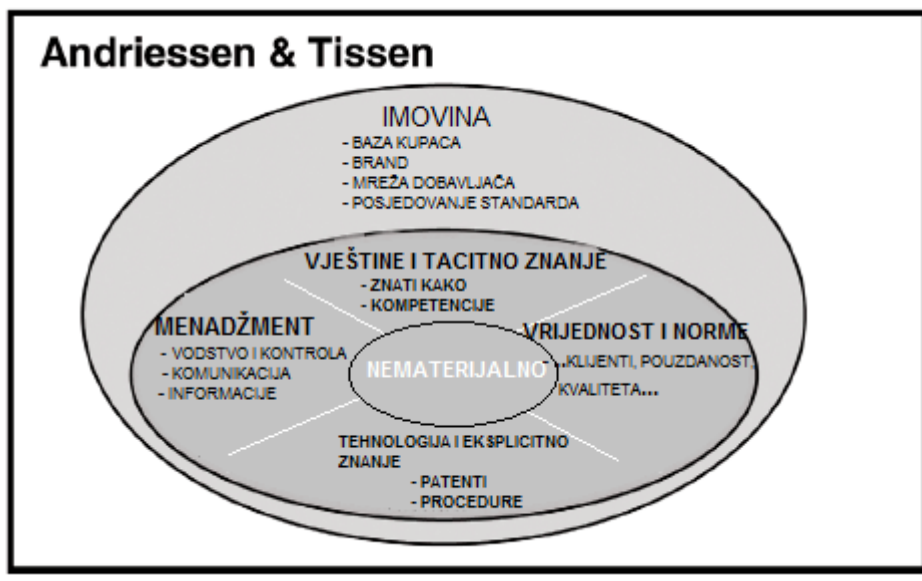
Andriessen & Tissen

IMOVINA
- BAZA KUPACA
- BRAND
- MREŽA DOBAVLJAČA
- POSJEDOVANJE STANDARDA

VJEŠTINE I TACITNO ZNANJE
- ZNATI KAKO
- KOMPETENCIJE

MENADŽMENT
- VODSTVO I KONTROLA
- KOMUNIKACIJA
- INFORMACIJE

NEMATERIJALNO

VRIJEDNOST I NORME
- KLIJENTI, POUZDANOST, KVALITETA...

TEHNOLOGIJA I EKSPLICITNO ZNANJE
- PATENTI
- PROCEDURE